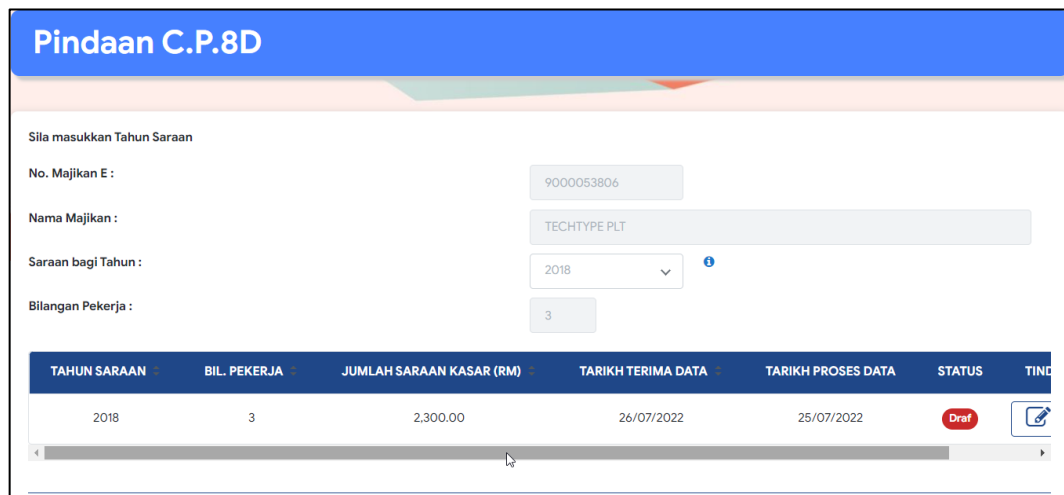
Pindaan C.P.8D

Sila masukkan Tahun Saraan

No. Majikan E :
9000053806

Nama Majikan :
TECHTYPE PLT

Saraan bagi Tahun :
2018

Bilangan Pekerja :
3

| TAHUN SARAAN | BIL. PEKERJA | JUMLAH SARAAN KASAR (RM) | TARIKH TERIMA DATA | TARIKH PROSES DATA | STATUS | TIND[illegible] |
|---|---|---|---|---|---|---|
| 2018 | 3 | 2,300.00 | 26/07/2022 | 25/07/2022 | Draf | |